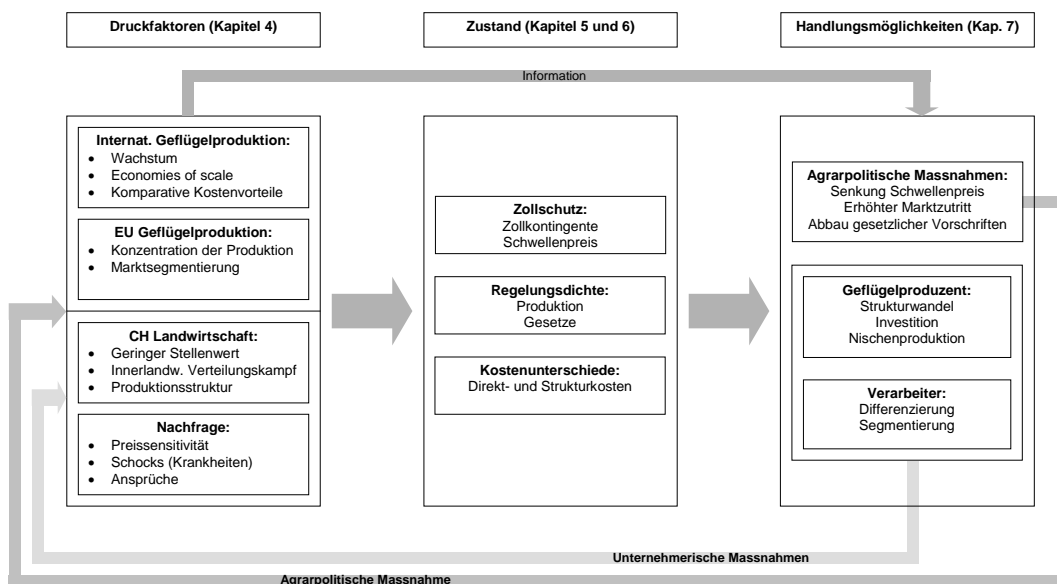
Druckfaktoren (Kapitel 4)

Zustand (Kapitel 5 und 6)

Handlungsmöglichkeiten (Kap. 7)

Information

Internat. Geflügelproduktion:
- Wachstum
- Economies of scale
- Komparative Kostenvorteile

EU Geflügelproduktion:
- Konzentration der Produktion
- Marktsegmentierung

CH Landwirtschaft:
- Geringer Stellenwert
- Innerlandw. Verteilungskampf
- Produktionsstruktur

Nachfrage:
- Preissensitivität
- Schocks (Krankheiten)
- Ansprüche

Zollschutz:
Zollkontingente
Schwellenpreis

Regelungsdichte:
Produktion
Gesetze

Kostenunterschiede:
Direkt- und Strukturkosten

Agrarpolitische Massnahmen:
Senkung Schwellenpreis
Erhöhter Marktzutritt
Abbau gesetzlicher Vorschriften

Geflügelproduzent:
Strukturwandel
Investition
Nischenproduktion

Verarbeiter:
Differenzierung
Segmentierung

Unternehmerische Massnahmen

Agrarpolitische Massnahme